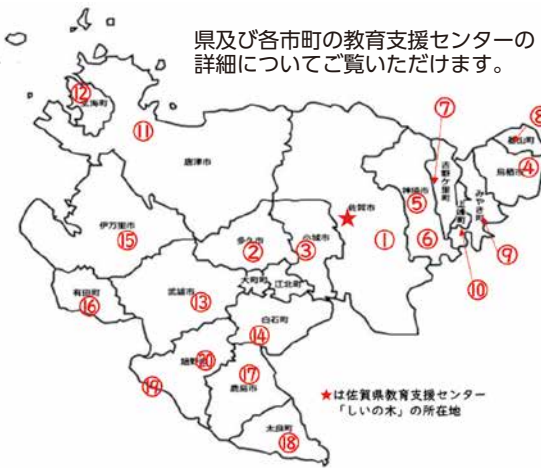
県及び各市町の教育支援センターの詳細についてご覧いただけます。

⑫
玄海町
⑪
唐津市
伊万里市
⑮
有田町
⑯
武雄市
⑬
多久市
②
小城市
③
佐賀市
①
神埼市
⑤
⑥
吉野ヶ里町
⑦
上峰町
⑩
みやき町
⑨
基山町
⑧
鳥栖市
④
大町町
江北町
白石町
⑭
嬉野市
⑳
⑲
鹿島市
⑰
太良町
⑱

★は佐賀県教育支援センター「しいの木」の所在地